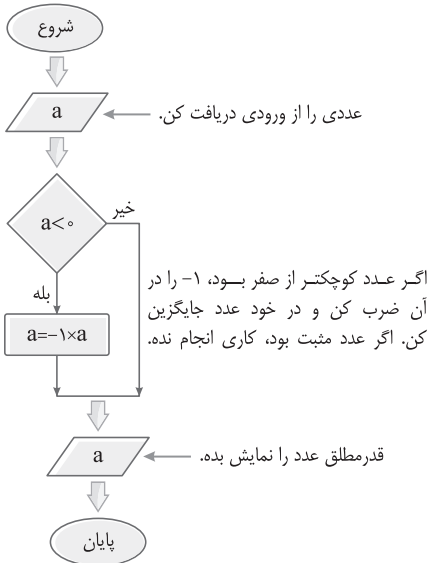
شروع

a

عددی را از ورودی دریافت کن.

a<۰

خیر

بله

a=-۱×a

اگر عدد کوچکتر از صفر بود، ۱- را در آن ضرب کن و در خود عدد جایگزین کن. اگر عدد مثبت بود، کاری انجام نده.

a

قدرمطلق عدد را نمایش بده.

پایان